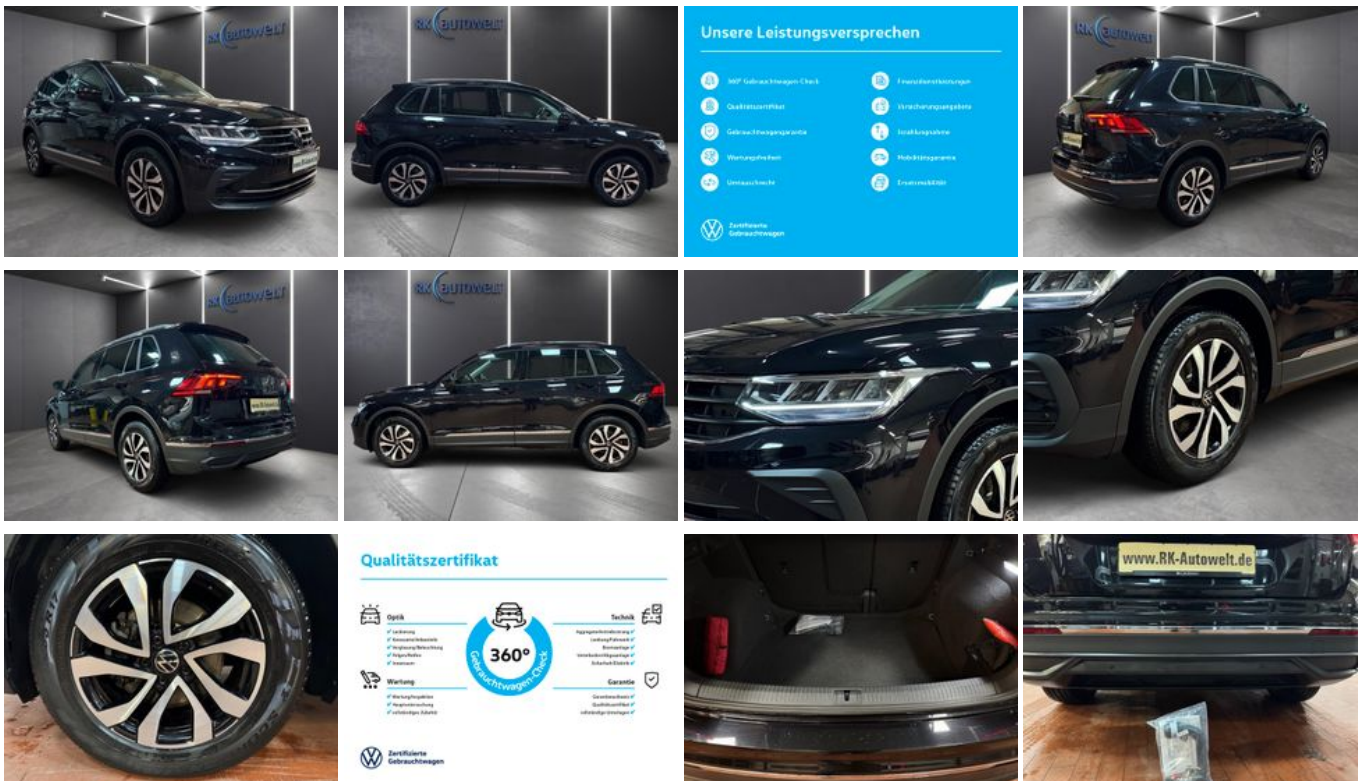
RK AUTOWELT

RK AUTOWELT

Unsere Leistungsversprechen

360° Gebrauchtwagen-Check
Qualitätszertifikat
Gebrauchtwagengarantie
Wartungsfreiheit
Umtauschrecht

Finanzdienstleistungen
Versicherungsangebote
Inzahlungnahme
Mobilitätsgarantie
Ersatzmobilität

Zertifizierte Gebrauchtwagen

RK AUTOWELT

RK AUTOWELT

RK AUTOWELT

Qualitätszertifikat

Optik
Technik
360°
Gebrauchtwagen-Check
Wartung
Garantie

Zertifizierte Gebrauchtwagen

www.RK-Autowelt.de